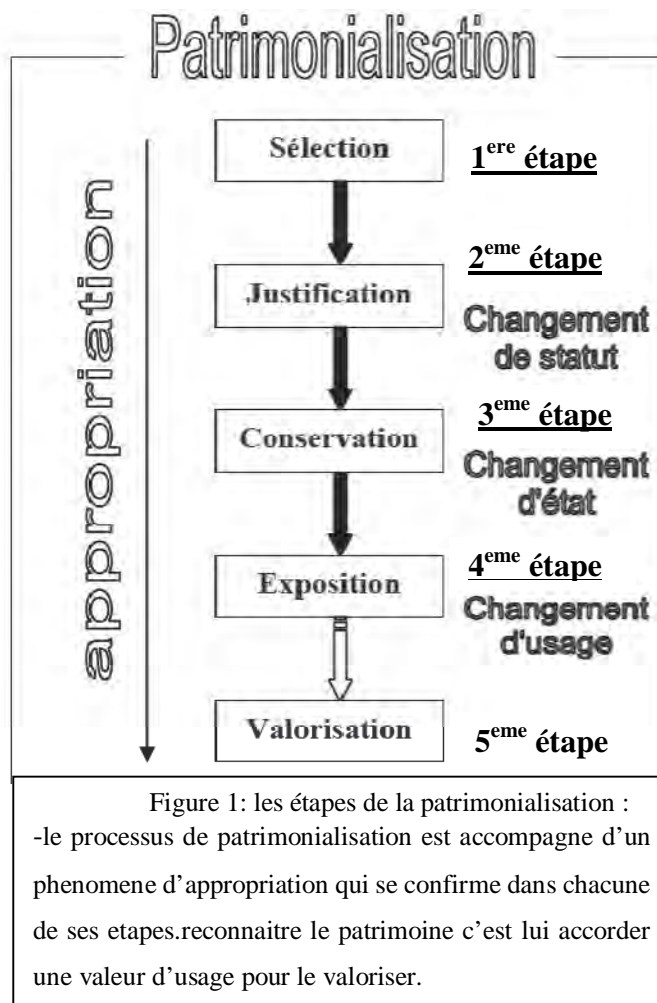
Patrimonialisation

appropriation

Sélection

$1^{ere}$ étape

Justification

$2^{eme}$ étape

Changement de statut

Conservation

$3^{eme}$ étape

Changement d'état

Exposition

$4^{eme}$ étape

Changement d'usage

Valorisation

$5^{eme}$ étape

Figure 1: les étapes de la patrimonialisation :
-le processus de patrimonialisation est accompagne d'un phenomene d'appropriation qui se confirme dans chacune de ses etapes.reconnaitre le patrimoine c'est lui accorder une valeur d'usage pour le valoriser.